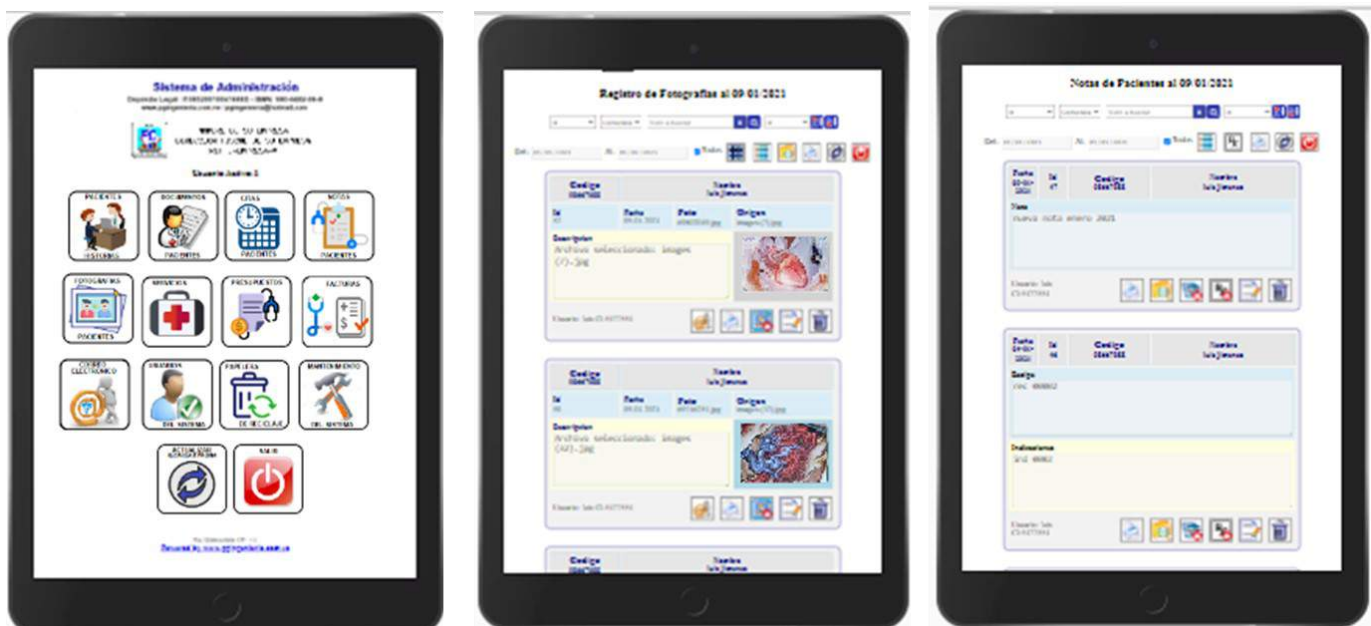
Sistema de Administración
Deposito Legal: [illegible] - ISBN: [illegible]
www.pcingenieria.com.ve - pcingenieria@hotmail.com
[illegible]
Usuario: Andres 1

PACIENTES
REGISTRO
DOCUMENTOS
PACIENTES
CITAS
PACIENTES
NOTAS
PACIENTES
FOTOGRAFIAS
PACIENTES
SERVICIOS
PRESUPUESTOS
FACTURAS
CORREO ELECTRONICO
USUARIOS
DEL SISTEMA
PAPELERA
DE RECICLAJE
MANTENIMIENTO
DEL SISTEMA
ACTUALIZAR
SALIR

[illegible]
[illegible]

Registro de Fotografias al 09-01-2021
Del
Al
Todos
Codigo
Nombre
Id
Fecha
Foto
Origen
Descripcion
Archivo seleccionado: images (7)-jpg
Usuario: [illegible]
Codigo
Nombre
Id
Fecha
Foto
Origen
Descripcion
Archivo seleccionado: images (6)-jpg
Usuario: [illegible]
Codigo
Nombre

Notas de Pacientes al 09-01-2021
Del
Al
Todos
Fecha
Id
Codigo
Nombre
Nota
nueva nota enero 2021
Usuario: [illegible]
Fecha
Id
Codigo
Nombre
Receta
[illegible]
Indicaciones
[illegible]
Usuario: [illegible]